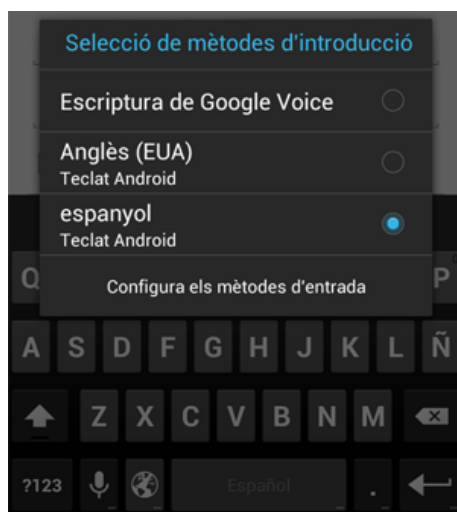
Selecció de mètodes d'introducció

Escriptura de Google Voice

Anglès (EUA)
Teclat Android

espanyol
Teclat Android

Configura els mètodes d'entrada

Q P

A S D F G H J K L Ñ

Z X C V B N M

?123 Español .